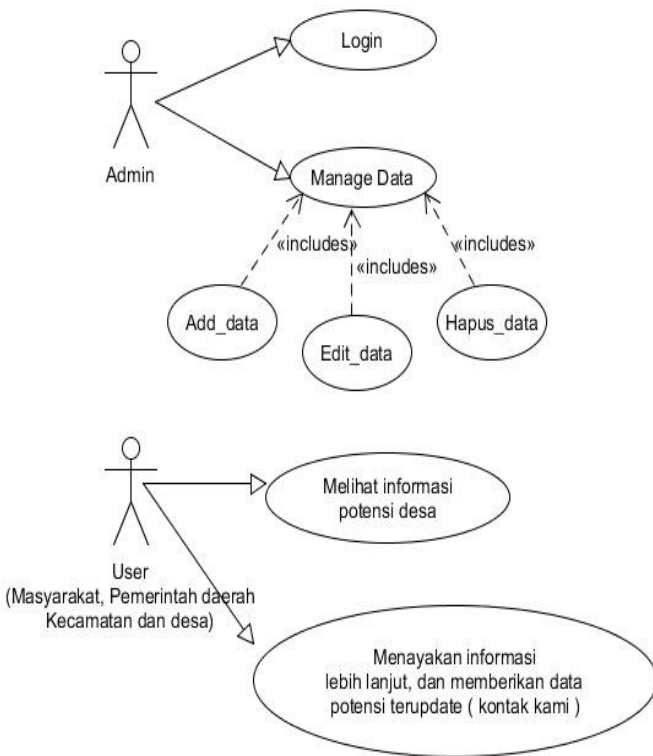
Admin

Login

Manage Data

«includes»

«includes»

«includes»

Add_data

Edit_data

Hapus_data

User
(Masyarakat, Pemerintah daerah
Kecamatan dan desa)

Melihat informasi
potensi desa

Menayakan informasi
lebih lanjut, dan memberikan data
potensi terupdate ( kontak kami )